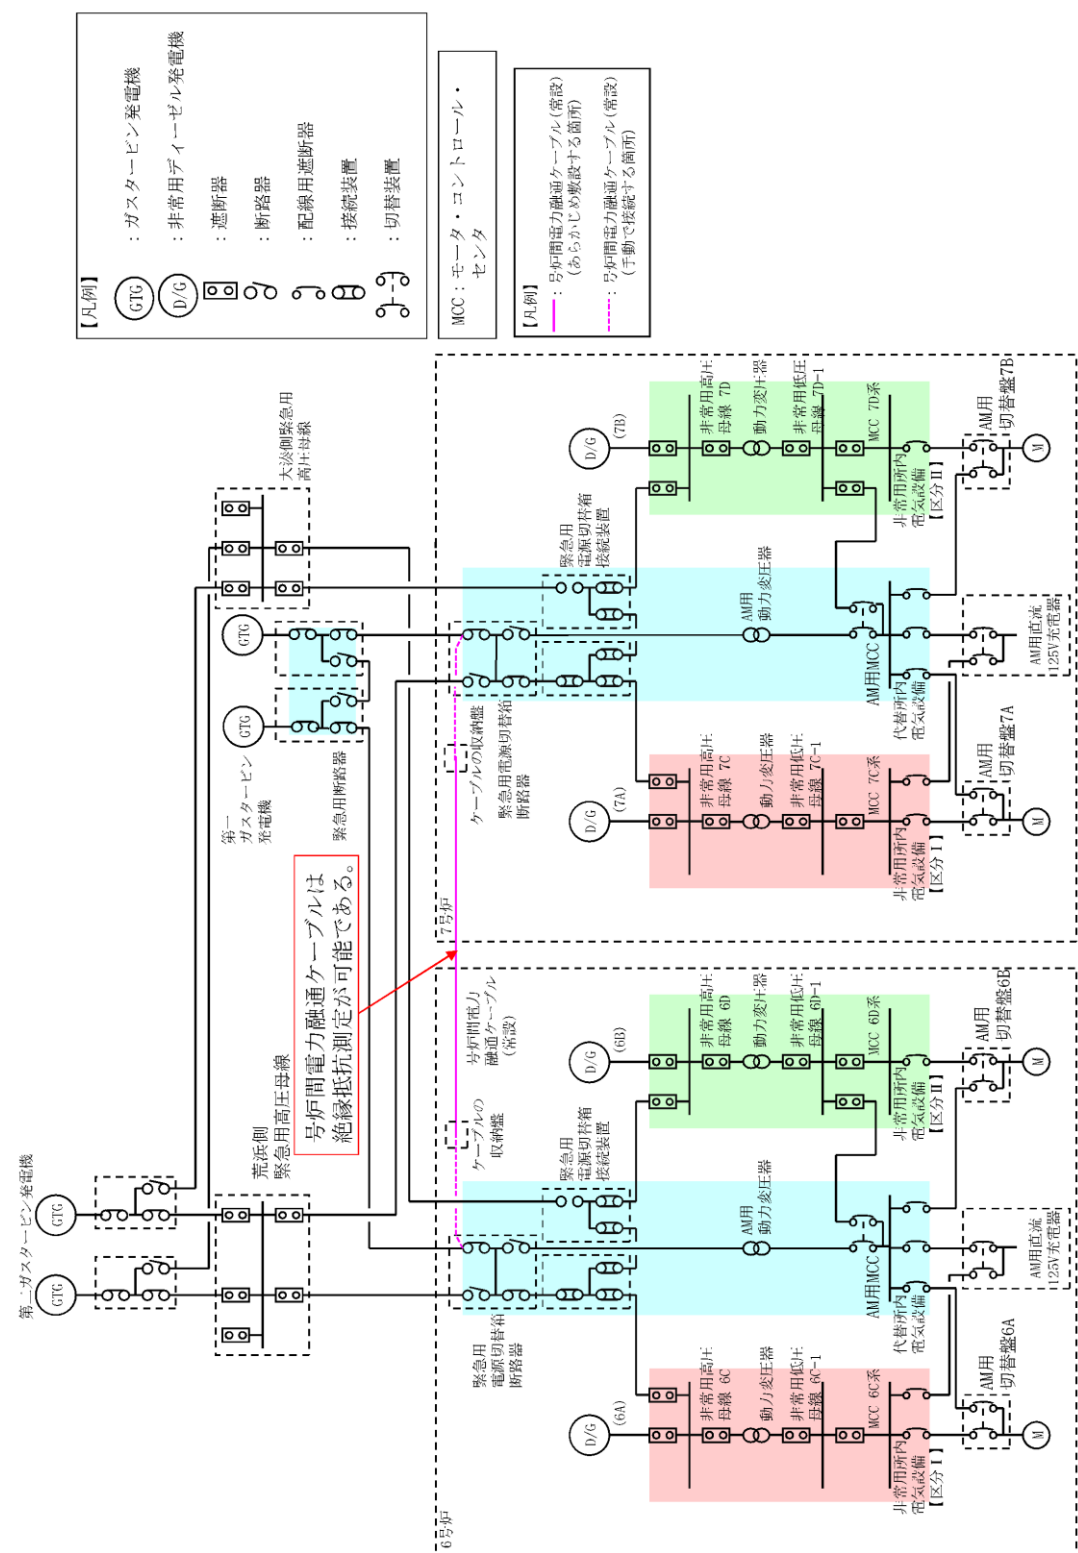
【凡例】
GTG ：ガスタービン発電機
D/G ：非常用ディーゼル発電機
：遮断器
：断路器
：配線用遮断器
：接続装置
：切替装置

MCC：モータ・コントロール・センタ

【凡例】
：号炉間電力融通ケーブル（常設）（あらかじめ敷設する箇所）
：号炉間電力融通ケーブル（常設）（手動で接続する箇所）

第二ガスタービン発電機
GTG
GTG
荒浜側緊急用高圧母線
号炉間電力融通ケーブルは絶縁抵抗測定が可能である。
第一ガスタービン発電機
GTG
GTG
緊急用断路器
大湊側緊急用高圧母線

7号炉
ケーブルの収納盤
緊急用電源切替箱断路器
緊急用電源切替箱接続装置
AM用動力変圧器
D/G (7A)
非常用高圧母線 7C
動力変圧器
非常用低圧母線 7C-1
MCC 7C系
非常用所内電気設備【区分I】
AM用切替盤7A
M
代替所内電気設備
AM用MCC
AM用直流125V充電器
D/G (7B)
非常用高圧母線 7D
動力変圧器
非常用低圧母線 7D-1
MCC 7D系
非常用所内電気設備【区分II】
AM用切替盤7B
M

6号炉
号炉間電力融通ケーブル（常設）
ケーブルの収納盤
緊急用電源切替箱断路器
緊急用電源切替箱接続装置
AM用動力変圧器
D/G (6A)
非常用高圧母線 6C
動力変圧器
非常用低圧母線 6C-1
MCC 6C系
非常用所内電気設備【区分I】
AM用切替盤6A
M
代替所内電気設備
AM用MCC
AM用直流125V充電器
D/G (6B)
非常用高圧母線 6D
動力変圧器
非常用低圧母線 6D-1
MCC 6D系
非常用所内電気設備【区分II】
AM用切替盤6B
M